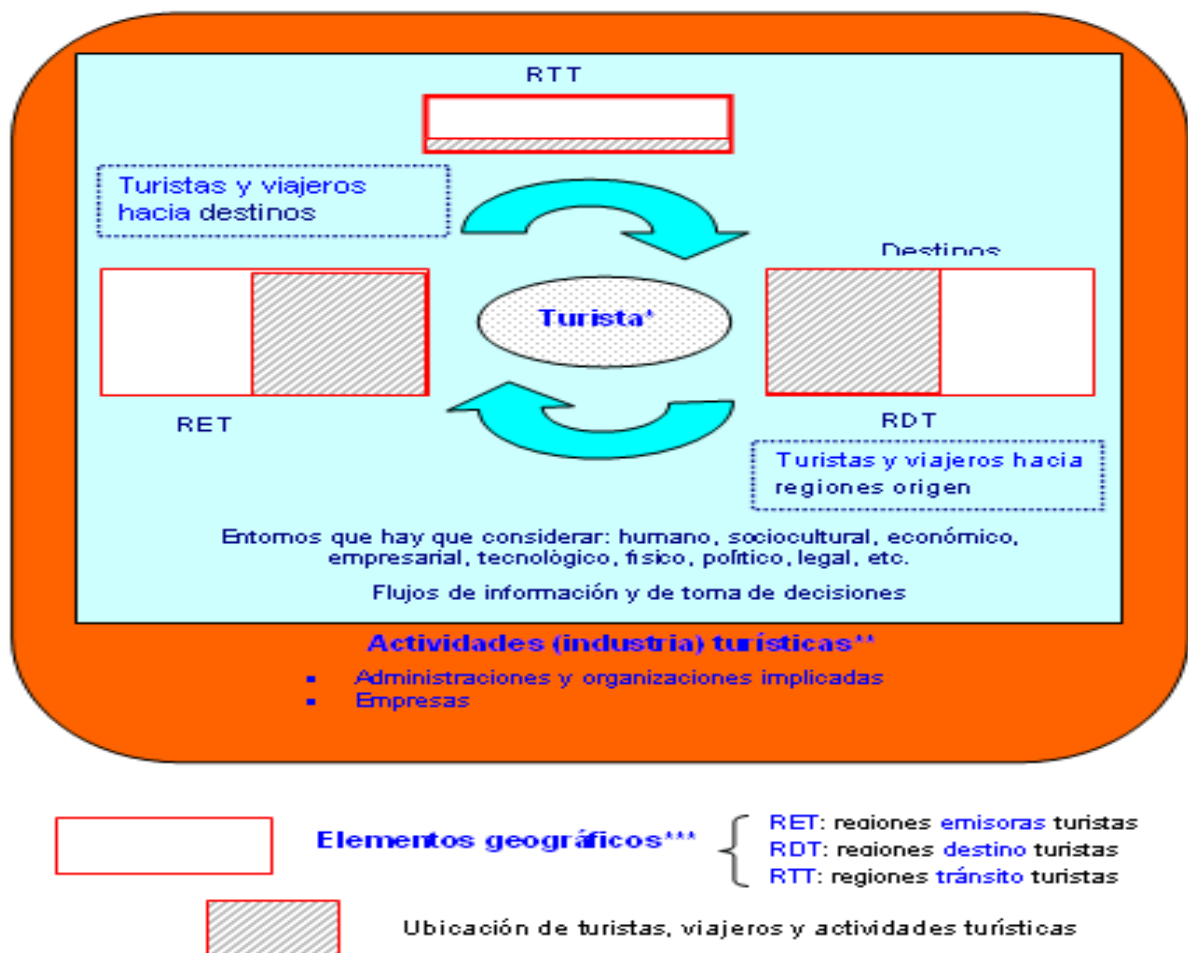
RTT

Turistas y viajeros hacia destinos

Destinos

Turista*

RET

RDT

Turistas y viajeros hacia regiones origen

Entornos que hay que considerar: humano, sociocultural, económico, empresarial, tecnológico, físico, político, legal, etc.

Flujos de información y de toma de decisiones

Actividades (industria) turísticas**

- Administraciones y organizaciones implicadas
- Empresas

Elementos geográficos***

RET: regiones emisoras turistas
RDT: regiones destino turistas
RTT: regiones tránsito turistas

Ubicación de turistas, viajeros y actividades turísticas